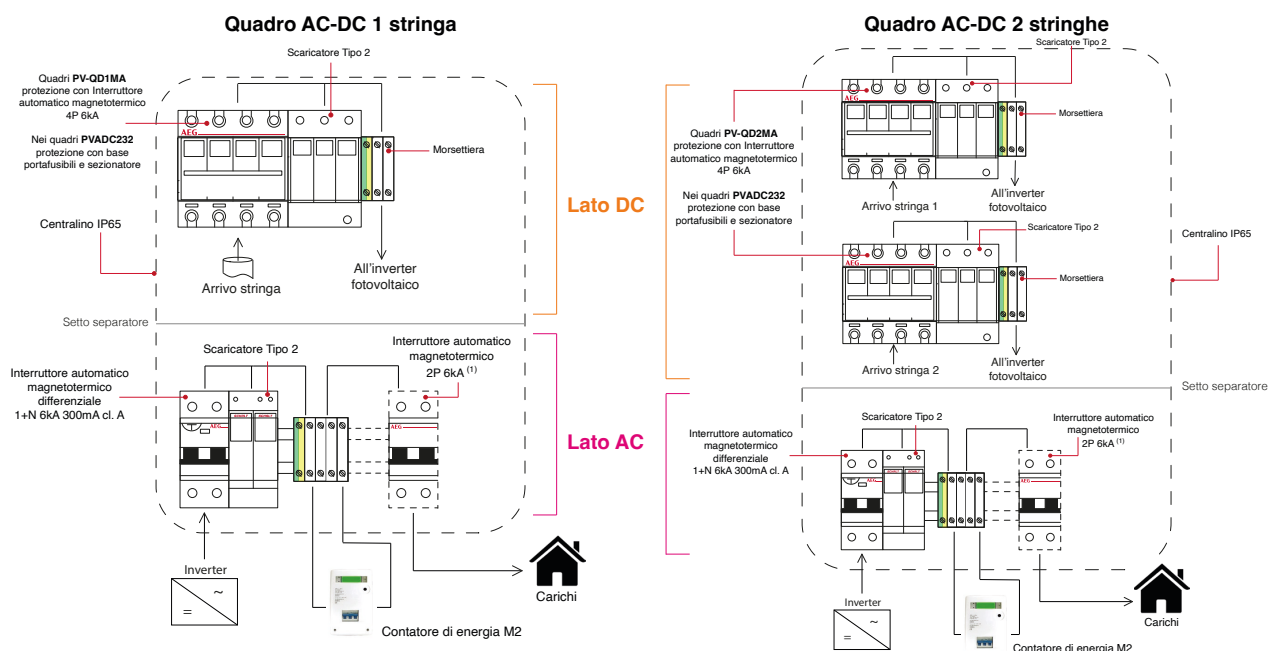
Quadro AC-DC 1 stringa

Scaricatore Tipo 2

Quadri **PV-QD1MA** protezione con Interruttore automatico magnetotermico 4P 6kA

Nei quadri **PVADC232** protezione con base portafusibili e sezionatore

AEG

Morsettiera

Centralino IP65

Lato DC

Arrivo stringa

All'inverter fotovoltaico

Setto separatore

Scaricatore Tipo 2

Interruttore automatico magnetotermico 2P 6kA $^{(1)}$

Interruttore automatico magnetotermico differenziale 1+N 6kA 300mA cl. A

Lato AC

Inverter

~

=

Carichi

Contatore di energia M2

Quadro AC-DC 2 stringhe

Scaricatore Tipo 2

AEG

Morsettiera

Quadri **PV-QD2MA** protezione con Interruttore automatico magnetotermico 4P 6kA

Nei quadri **PVADC232** protezione con base portafusibili e sezionatore

Arrivo stringa 1

All'inverter fotovoltaico

Scaricatore Tipo 2

Centralino IP65

AEG

Morsettiera

Arrivo stringa 2

All'inverter fotovoltaico

Setto separatore

Scaricatore Tipo 2

Interruttore automatico magnetotermico differenziale 1+N 6kA 300mA cl. A

Interruttore automatico magnetotermico 2P 6kA $^{(1)}$

Inverter

~

=

Carichi

Contatore di energia M2